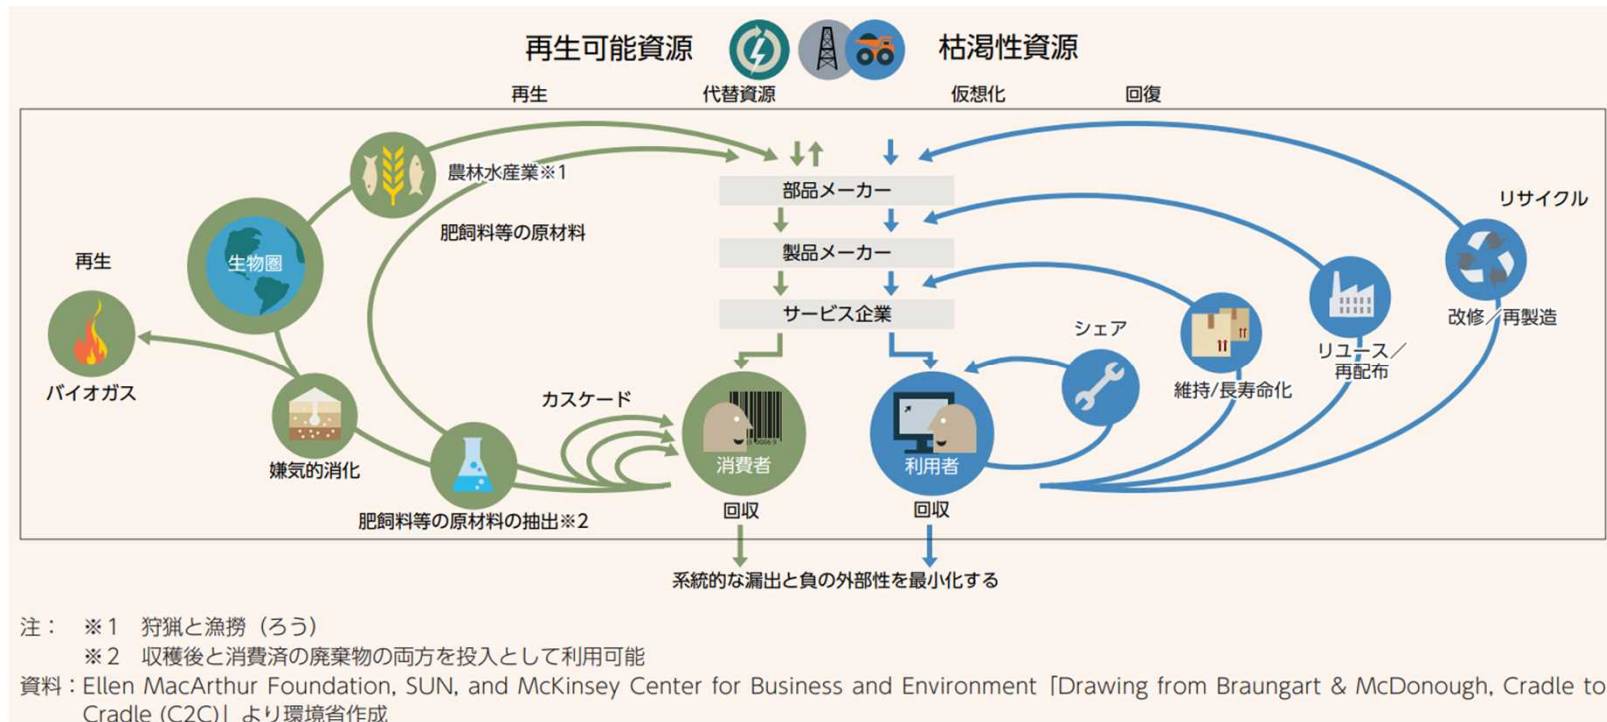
再生可能資源

枯渇性資源

再生

代替資源

仮想化

回復

農林水産業※1

部品メーカー

リサイクル

肥飼料等の原材料

製品メーカー

再生

生物圏

改修／再製造

サービス企業

シェア

リユース／再配布

バイオガス

カスケード

維持/長寿命化

嫌気的消化

消費者

利用者

肥飼料等の原材料の抽出※2

回収

回収

系統的な漏出と負の外部性を最小化する

注： ※1 狩猟と漁撈（ろう）

※2 収穫後と消費済の廃棄物の両方を投入として利用可能

資料：Ellen MacArthur Foundation, SUN, and McKinsey Center for Business and Environment「Drawing from Braungart & McDonough, Cradle to Cradle (C2C)」より環境省作成